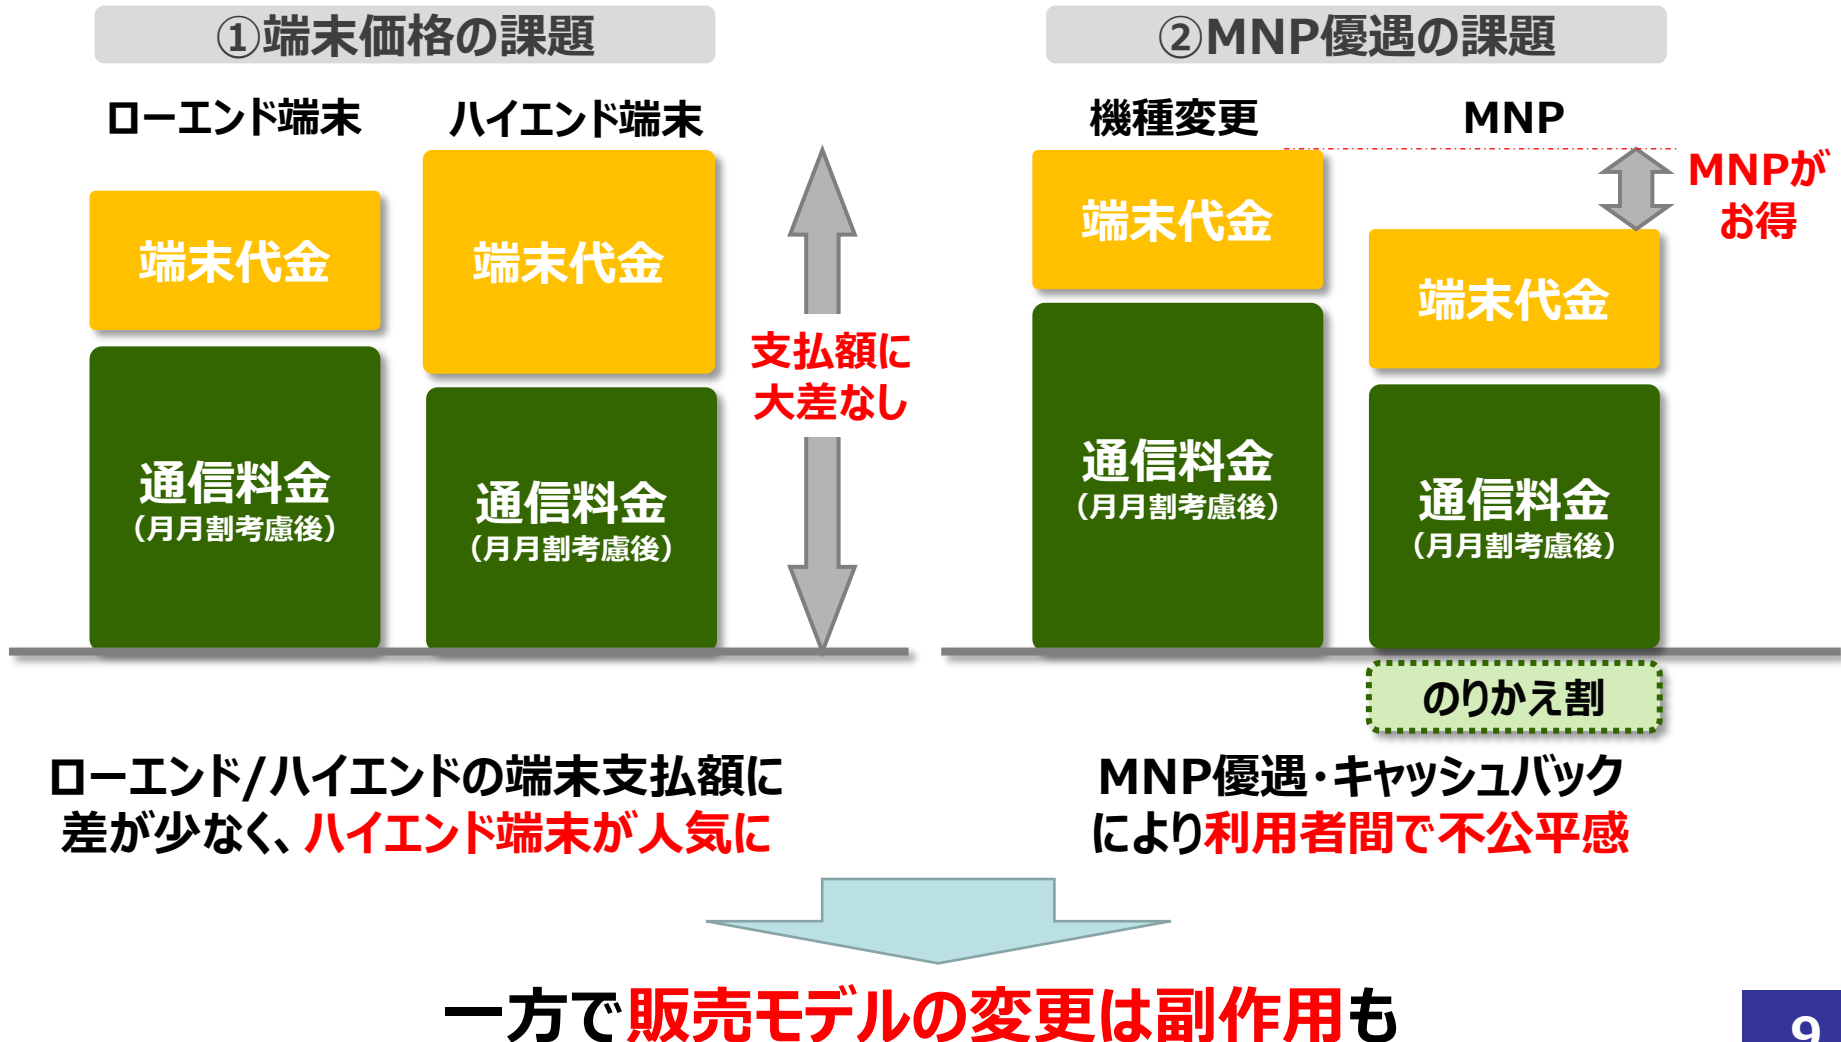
①端末価格の課題

ローエンド端末

ハイエンド端末

端末代金

通信料金
（月月割考慮後）

端末代金

通信料金
（月月割考慮後）

支払額に
大差なし

ローエンド/ハイエンドの端末支払額に差が少なく、ハイエンド端末が人気に

②MNP優遇の課題

機種変更

MNP

端末代金

通信料金
（月月割考慮後）

MNPがお得

端末代金

通信料金
（月月割考慮後）

のりかえ割

MNP優遇・キャッシュバックにより利用者間で不公平感

一方で販売モデルの変更は副作用も

9